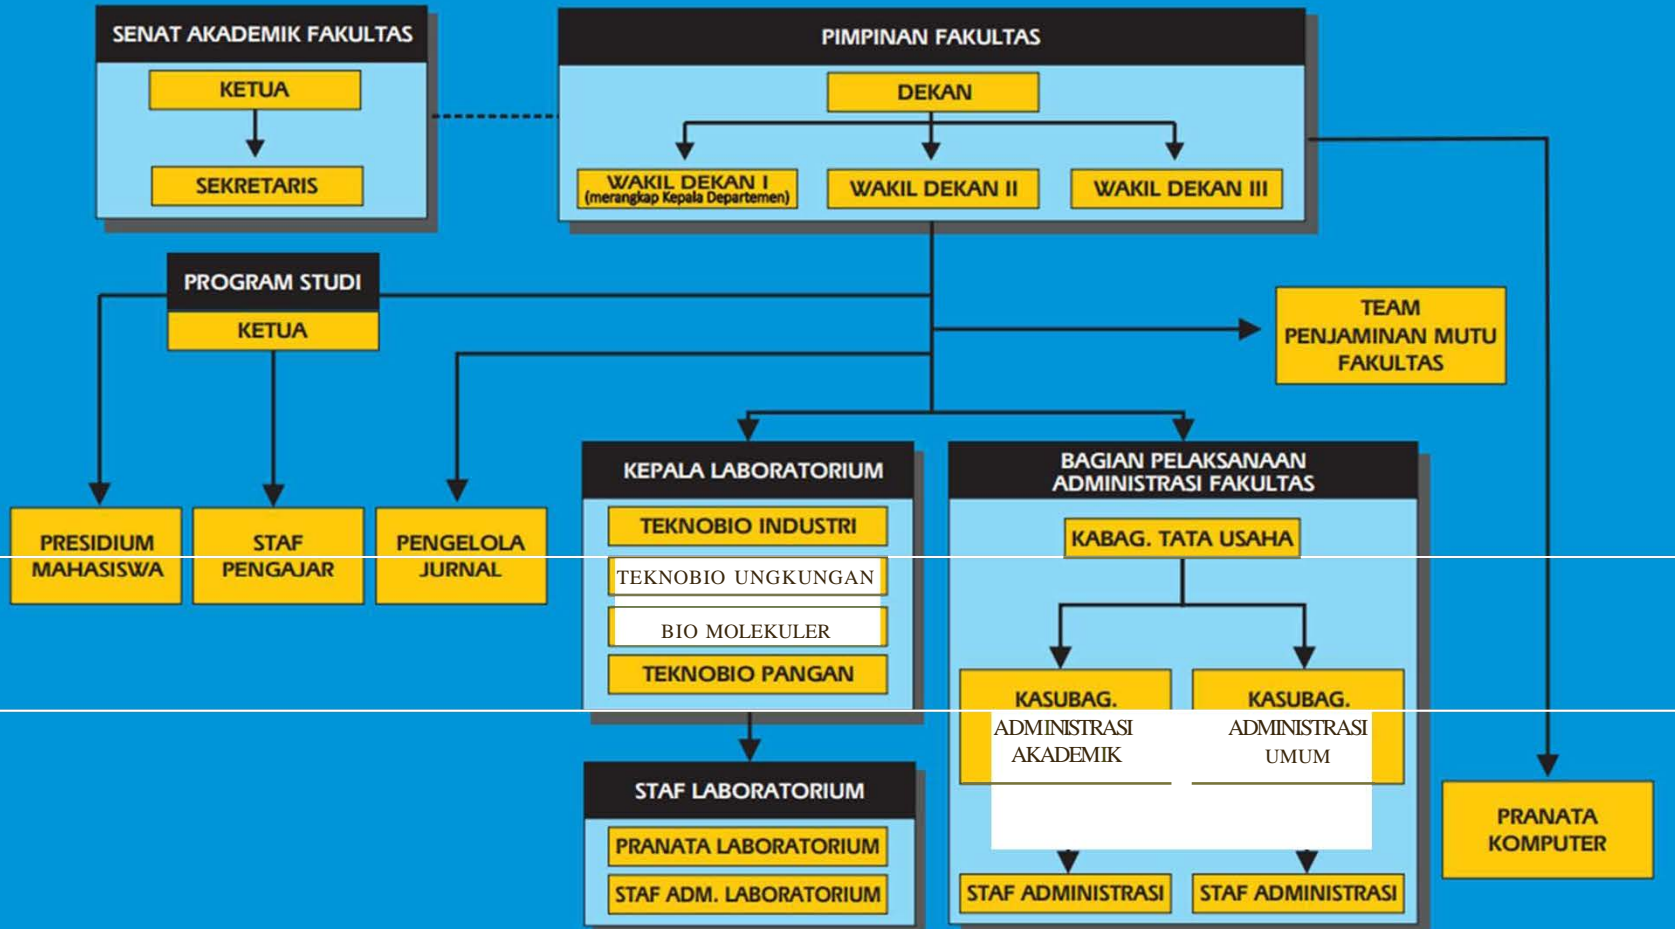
SENAT AKADEMIK FAKULTAS

KETUA

SEKRETARIS

PIMPINAN FAKULTAS

DEKAN

WAKIL DEKAN I (merangkap Kepala Departemen)

WAKIL DEKAN II

WAKIL DEKAN III

PROGRAM STUDI

KETUA

TEAM PENJAMINAN MUTU FAKULTAS

PRESIDIUM MAHASISWA

STAF PENGAJAR

PENGELOLA JURNAL

KEPALA LABORATORIUM

TEKNOBIO INDUSTRI

TEKNOBIO UNGKUNGAN

BIO MOLEKULER

TEKNOBIO PANGAN

BAGIAN PELAKSANAAN ADMINISTRASI FAKULTAS

KABAG. TATA USAHA

KASUBAG. ADMINISTRASI AKADEMIK

KASUBAG. ADMINISTRASI UMUM

STAF LABORATORIUM

PRANATA LABORATORIUM

STAF ADM. LABORATORIUM

STAF ADMINISTRASI

STAF ADMINISTRASI

PRANATA KOMPUTER